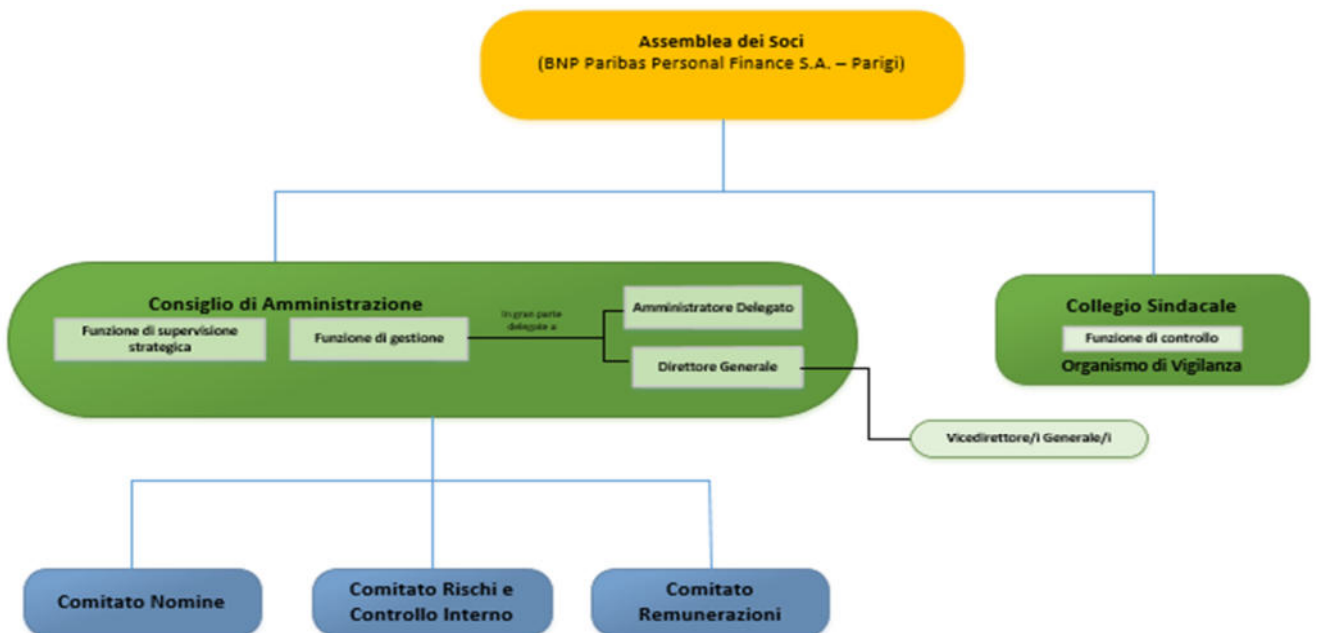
Assemblea dei Soci
(BNP Paribas Personal Finance S.A. – Parigi)

Consiglio di Amministrazione

Funzione di supervisione strategica

Funzione di gestione

In gran parte delegata a

Amministratore Delegato

Direttore Generale

Vicedirettore/i Generale/i

Collegio Sindacale

Funzione di controllo

Organismo di Vigilanza

Comitato Nomine

Comitato Rischi e Controllo Interno

Comitato Remunerazioni